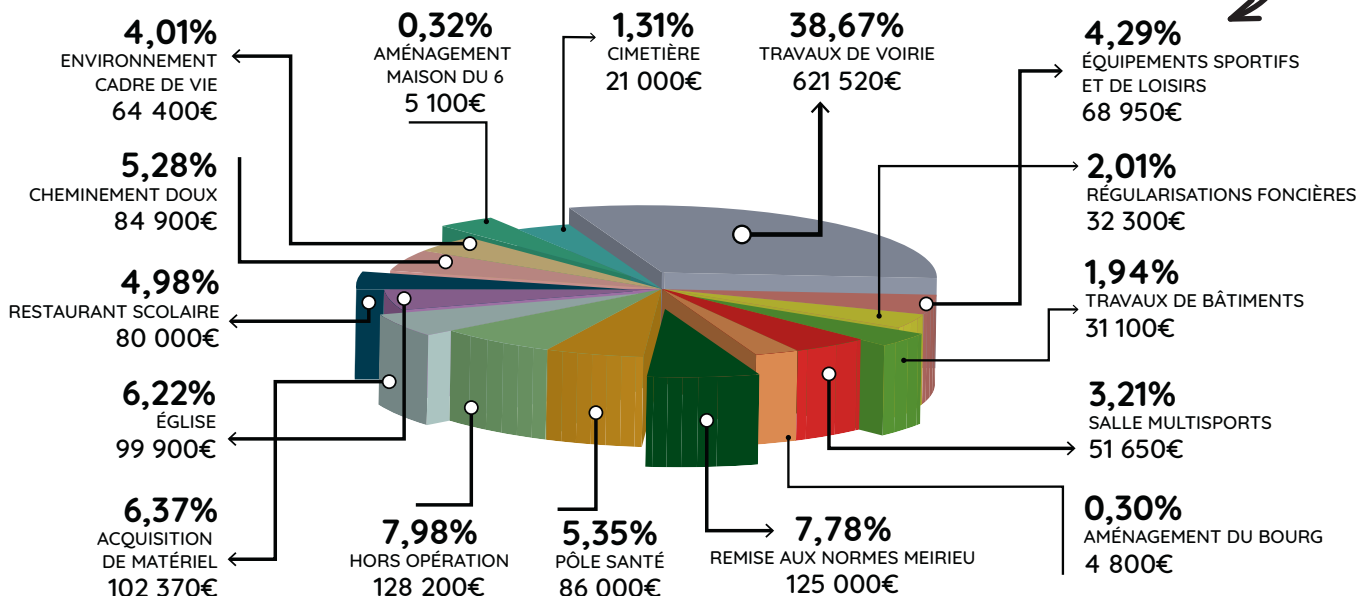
4,01%
ENVIRONNEMENT CADRE DE VIE
64 400€

0,32%
AMÉNAGEMENT MAISON DU 6
5 100€

1,31%
CIMETIÈRE
21 000€

38,67%
TRAVAUX DE VOIRIE
621 520€

4,29%
ÉQUIPEMENTS SPORTIFS ET DE LOISIRS
68 950€

5,28%
CHEMINEMENT DOUX
84 900€

2,01%
RÉGULARISATIONS FONCIÈRES
32 300€

4,98%
RESTAURANT SCOLAIRE
80 000€

1,94%
TRAVAUX DE BÂTIMENTS
31 100€

6,22%
ÉGLISE
99 900€

3,21%
SALLE MULTISPORTS
51 650€

6,37%
ACQUISITION DE MATÉRIEL
102 370€

7,98%
HORS OPÉRATION
128 200€

5,35%
PÔLE SANTÉ
86 000€

7,78%
REMISE AUX NORMES MEIRIEU
125 000€

0,30%
AMÉNAGEMENT DU BOURG
4 800€